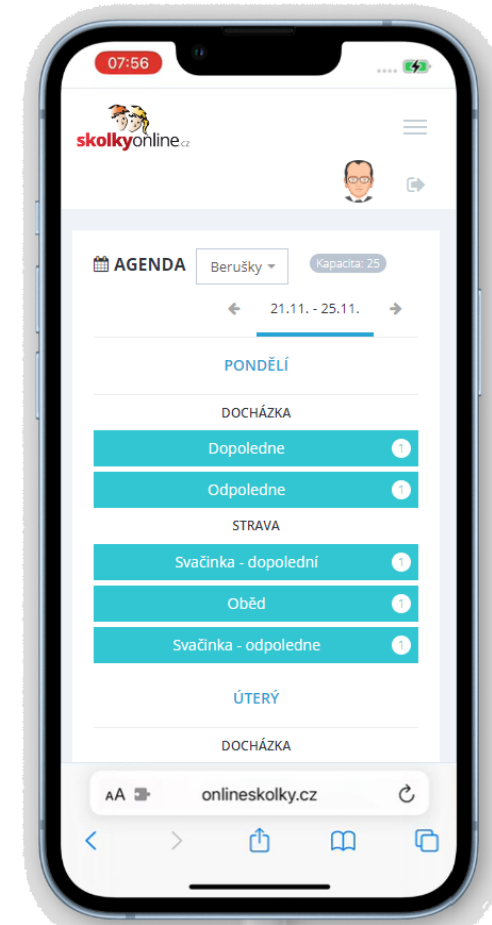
07:56

skolkyonline.cz

AGENDA Berušky Kapacita: 25

21.11. - 25.11.

PONDĚLÍ

DOCHÁZKA

Dopoledne 1

Odpoledne 1

STRAVA

Svačinka - dopolední 1

Oběd 1

Svačinka - odpoledne 1

ÚTERÝ

DOCHÁZKA

AA onlineskolky.cz